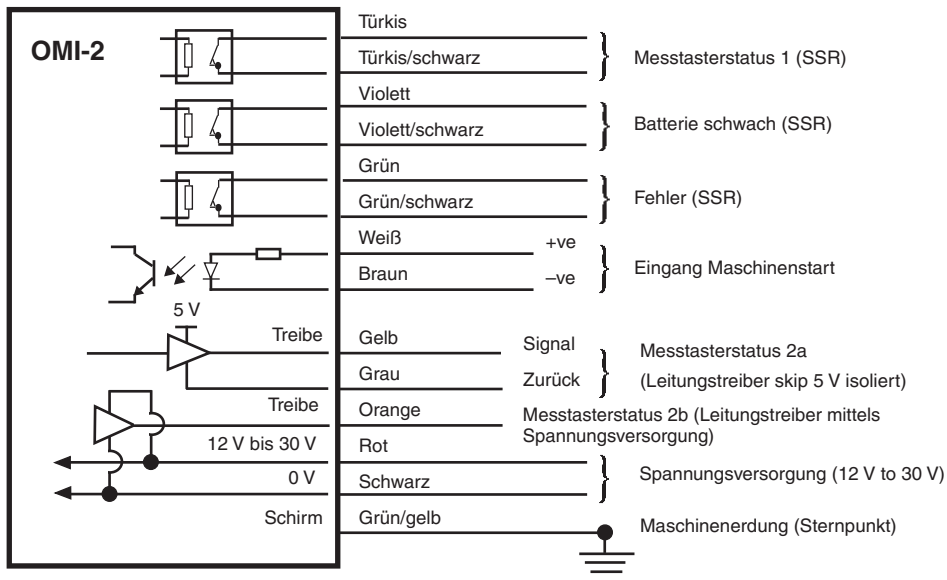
OMI-2

Türkis
Türkis/schwarz
Messtasterstatus 1 (SSR)

Violett
Violett/schwarz
Batterie schwach (SSR)

Grün
Grün/schwarz
Fehler (SSR)

Weiß
+ve
Braun
–ve
Eingang Maschinenstart

5 V
Treibe
Gelb
Signal
Grau
Zurück
Messtasterstatus 2a
(Leitungstreiber skip 5 V isoliert)

Treibe
Orange
Messtasterstatus 2b (Leitungstreiber mittels Spannungsversorgung)

12 V bis 30 V
Rot
0 V
Schwarz
Spannungsversorgung (12 V to 30 V)

Schirm
Grün/gelb
Maschinenerdung (Sternpunkt)